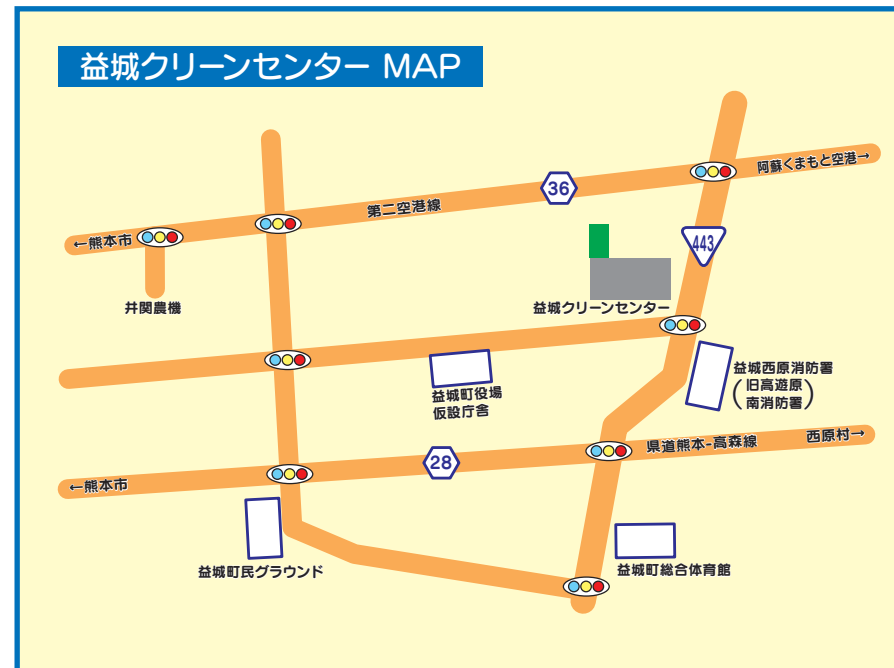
益城クリーンセンター MAP

阿蘇くまもと空港→

36

第二空港線

←熊本市

443

井関農機

益城クリーンセンター

益城西原消防署
(旧高遊原南消防署)

益城町役場
仮設庁舎

28

県道熊本-高森線

西原村→

←熊本市

益城町民グラウンド

益城町総合体育館